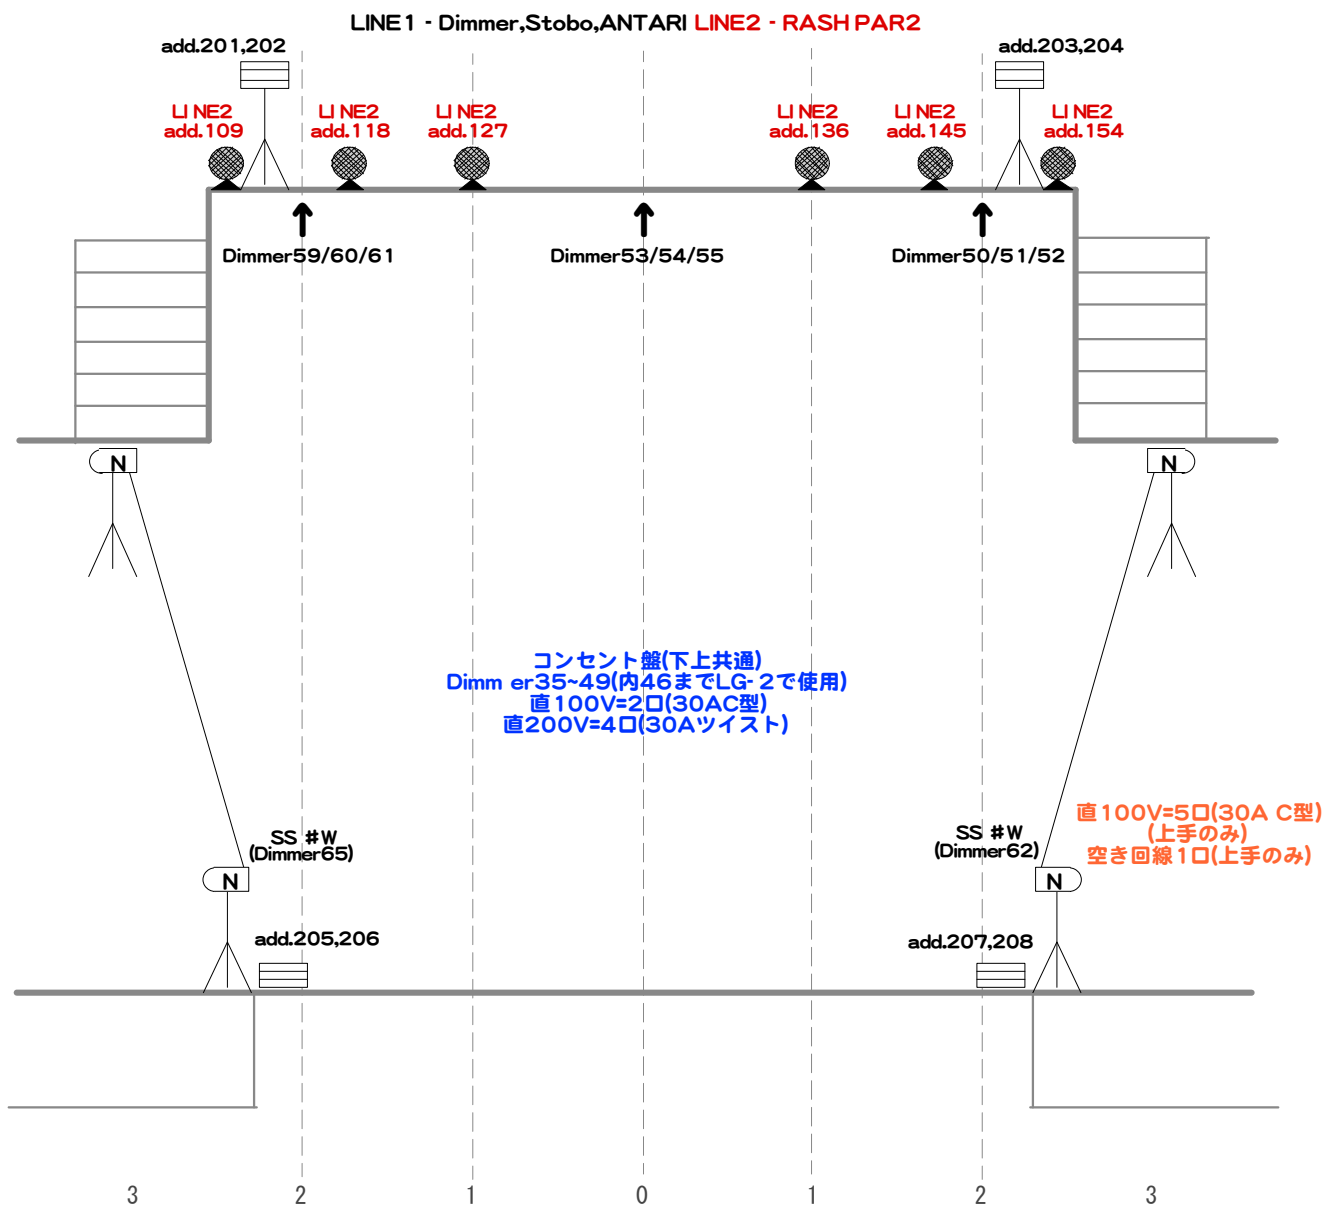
LINE1 - Dimmer,Stobo,ANTARI LINE2 - RASH PAR2

add.201,202

add.203,204

LI NE2
add.109

LI NE2
add.118

LI NE2
add.127

LI NE2
add.136

LI NE2
add.145

LI NE2
add.154

Dimmer59/60/61

Dimmer53/54/55

Dimmer50/51/52

N

N

コンセント盤(下上共通)
Dimm er35~49(内46までLG-2で使用)
直100V=2口(30AC型)
直200V=4口(30Aツイスト)

直100V=5口(30A C型)
(上手のみ)
空き回線1口(上手のみ)

SS #W
(Dimmer65)

SS #W
(Dimmer62)

N

N

add.205,206

add.207,208

3 2 1 0 1 2 3